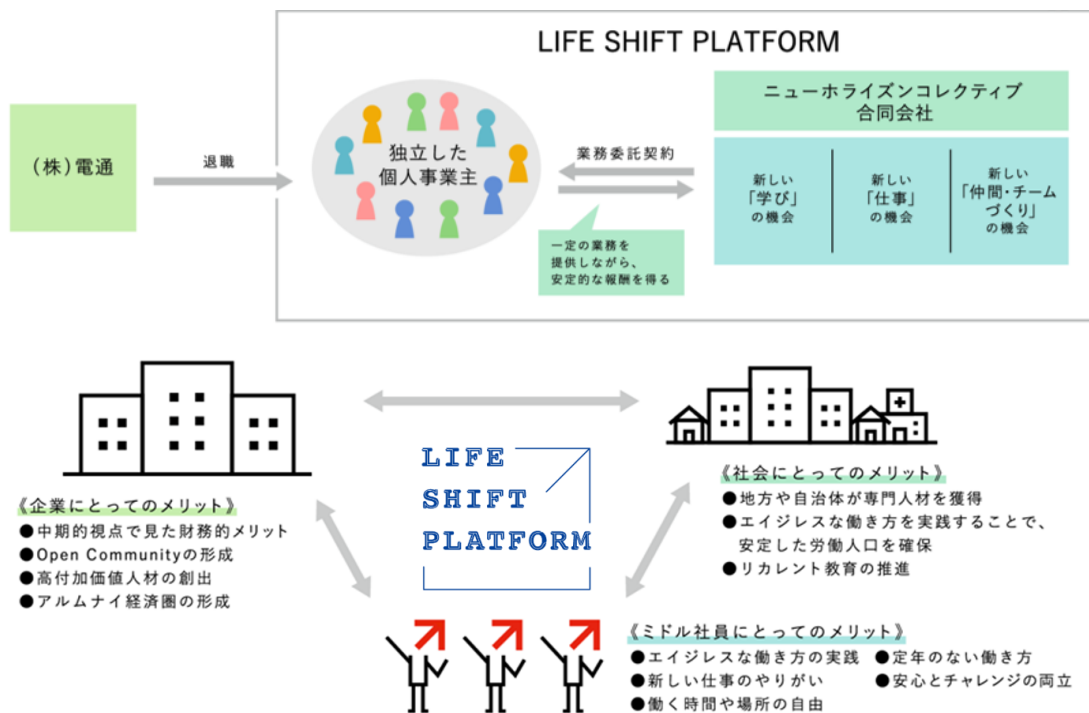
LIFE SHIFT PLATFORM

（株）電通

退職

独立した個人事業主

業務委託契約

一定の業務を提供しながら、安定的な報酬を得る

ニューホライズンコレクティブ合同会社

新しい「学び」の機会

新しい「仕事」の機会

新しい「仲間・チームづくり」の機会

LIFE SHIFT PLATFORM

《企業にとってのメリット》
●中期的視点で見た財務的メリット
●Open Communityの形成
●高付加価値人材の創出
●アルムナイ経済圏の形成

《社会にとってのメリット》
●地方や自治体が専門人材を獲得
●エイジレスな働き方を実践することで、安定した労働人口を確保
●リカレント教育の推進

《ミドル社員にとってのメリット》
●エイジレスな働き方の実践
●新しい仕事のやりがい
●働く時間や場所の自由
●定年のない働き方
●安心とチャレンジの両立